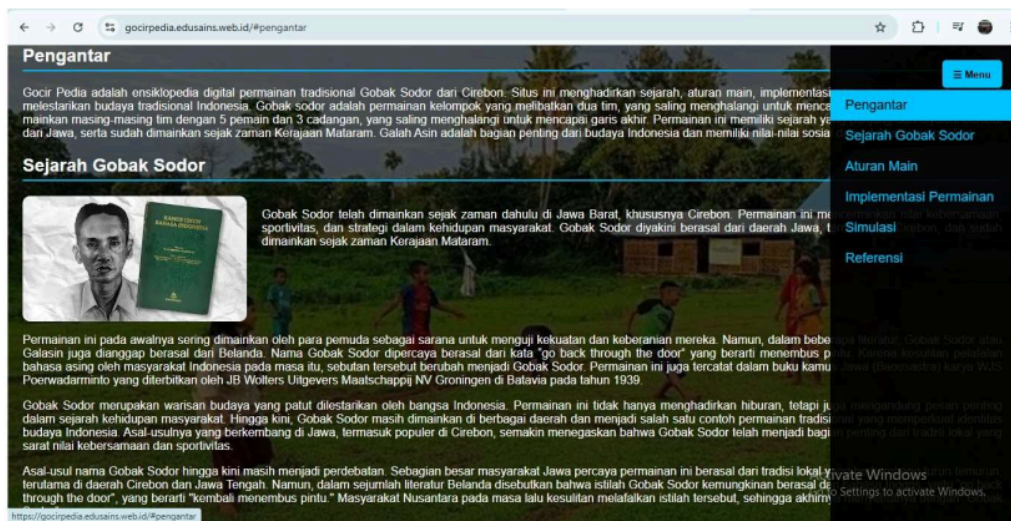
gocirpedia.edusains.web.id/#pengantar

Pengantar

≡ Menu

Pengantar
Sejarah Gobak Sodor
Aturan Main
Implementasi Permainan
Simulasi
Referensi

Gocir Pedia adalah ensiklopedia digital permainan tradisional Gobak Sodor dari Cirebon. Situs ini menghadirkan sejarah, aturan main, implementasi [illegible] melestarikan budaya tradisional Indonesia. Gobak sodor adalah permainan kelompok yang melibatkan dua tim, yang saling menghalangi untuk mence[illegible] mainkan masing-masing tim dengan 5 pemain dan 3 cadangan, yang saling menghalangi untuk mencapai garis akhir. Permainan ini memiliki sejarah ya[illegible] dari Jawa, serta sudah dimainkan sejak zaman Kerajaan Mataram. Galah Asin adalah bagian penting dari budaya Indonesia dan memiliki nilai-nilai sosia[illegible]

Sejarah Gobak Sodor

KAMOES OEMOEM BAHASA INDONESIA

Gobak Sodor telah dimainkan sejak zaman dahulu di Jawa Barat, khususnya Cirebon. Permainan ini me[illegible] sportivitas, dan strategi dalam kehidupan masyarakat. Gobak Sodor diyakini berasal dari daerah Jawa, t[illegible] dimainkan sejak zaman Kerajaan Mataram.

Permainan ini pada awalnya sering dimainkan oleh para pemuda sebagai sarana untuk menguji kekuatan dan keberanian mereka. Namun, dalam bebe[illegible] Galasin juga dianggap berasal dari Belanda. Nama Gobak Sodor dipercaya berasal dari kata "go back through the door" yang berarti menembus p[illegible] bahasa asing oleh masyarakat Indonesia pada masa itu, sebutan tersebut berubah menjadi Gobak Sodor. Permainan ini juga tercatat dalam buku kamu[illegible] Poerwadarminto yang diterbitkan oleh JB Wolters Uitgevers Maatschappij NV Groningen di Batavia pada tahun 1939.

Gobak Sodor merupakan warisan budaya yang patut dilestarikan oleh bangsa Indonesia. Permainan ini tidak hanya menghadirkan hiburan, tetapi ju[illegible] dalam sejarah kehidupan masyarakat. Hingga kini, Gobak Sodor masih dimainkan di berbagai daerah dan menjadi salah satu contoh permainan tradisi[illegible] budaya Indonesia. Asal-usulnya yang berkembang di Jawa, termasuk populer di Cirebon, semakin menegaskan bahwa Gobak Sodor telah menjadi bagi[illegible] sarat nilai kebersamaan dan sportivitas.

Asal-usul nama Gobak Sodor hingga kini masih menjadi perdebatan. Sebagian besar masyarakat Jawa percaya permainan ini berasal dari tradisi lokal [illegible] terutama di daerah Cirebon dan Jawa Tengah. Namun, dalam sejumlah literatur Belanda disebutkan bahwa istilah Gobak Sodor kemungkinan berasal d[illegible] through the door", yang berarti "kembali menembus pintu." Masyarakat Nusantara pada masa lalu kesulitan melafalkan istilah tersebut, sehingga akhirn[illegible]

Activate Windows
Go to Settings to activate Windows.

https://gocirpedia.edusains.web.id/#pengantar